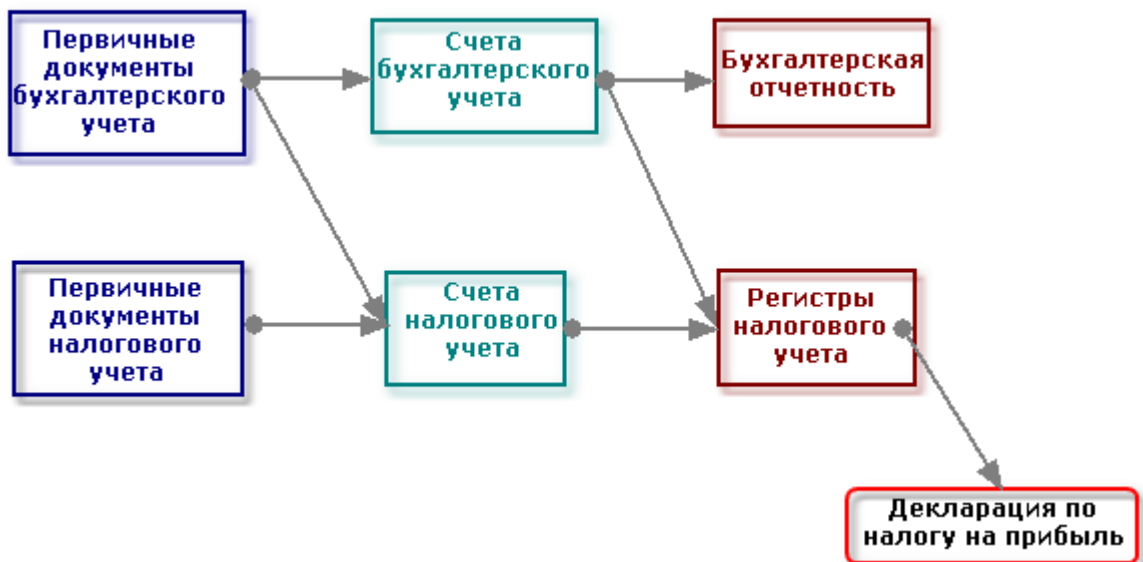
Первичные документы бухгалтерского учета

Счета бухгалтерского учета

Бухгалтерская отчетность

Первичные документы налогового учета

Счета налогового учета

Регистры налогового учета

Декларация по налогу на прибыль